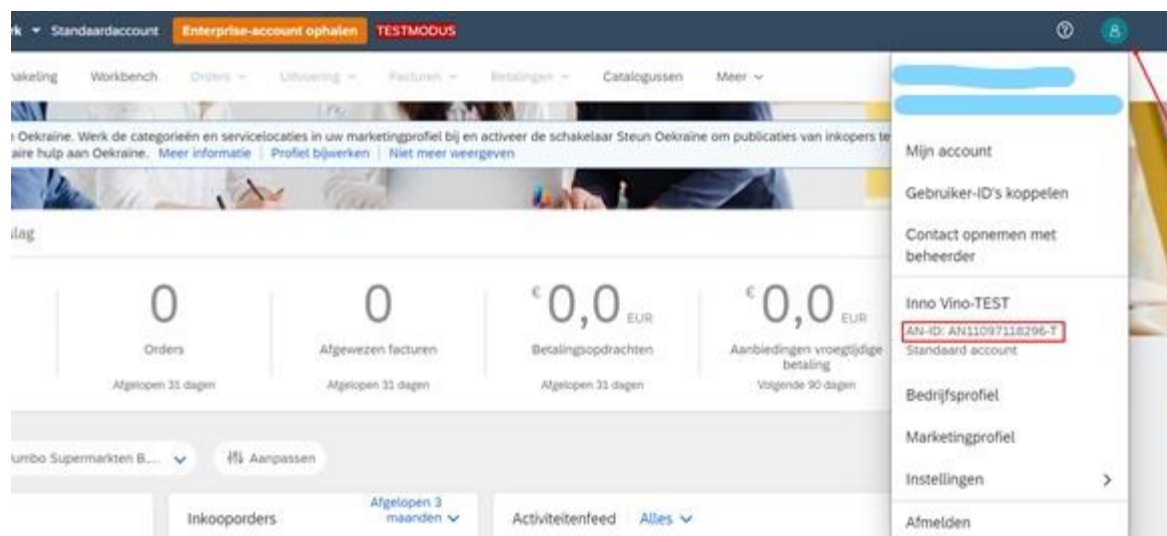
rk ▾ Standaardaccount Enterprise-account ophalen TESTMODUS

?

akeling Workbench Orders ▾ Uitvoering ▾ Facturen ▾ Betalingen ▾ Catalogussen Meer ▾

Oekraine. Werk de categorieën en servicelocaties in uw marketingprofiel bij en activeer de schakelaar Steun Oekraine om publicaties van inkopers te aire hulp aan Oekraine. Meer informatie | Profiel bijwerken | Niet meer weergeven

lag

0
Orders
Afgelopen 31 dagen

0
Afgewezen facturen
Afgelopen 31 dagen

€0,0 EUR
Betalingsopdrachten
Afgelopen 31 dagen

€0,0 EUR
Aanbiedingen vroegtijdige betaling
Volgende 90 dagen

umbo Supermarkten B... ▾

Aanpassen

Inkooporders

Afgelopen 3 maanden ▾

Activiteitenfeed Alles ▾

Mijn account

Gebruiker-ID's koppelen

Contact opnemen met beheerder

Inno Vino-TEST
AN-ID: AN11097118296-T
Standaard account

Bedrijfsprofiel

Marketingprofiel

Instellingen >

Afmelden